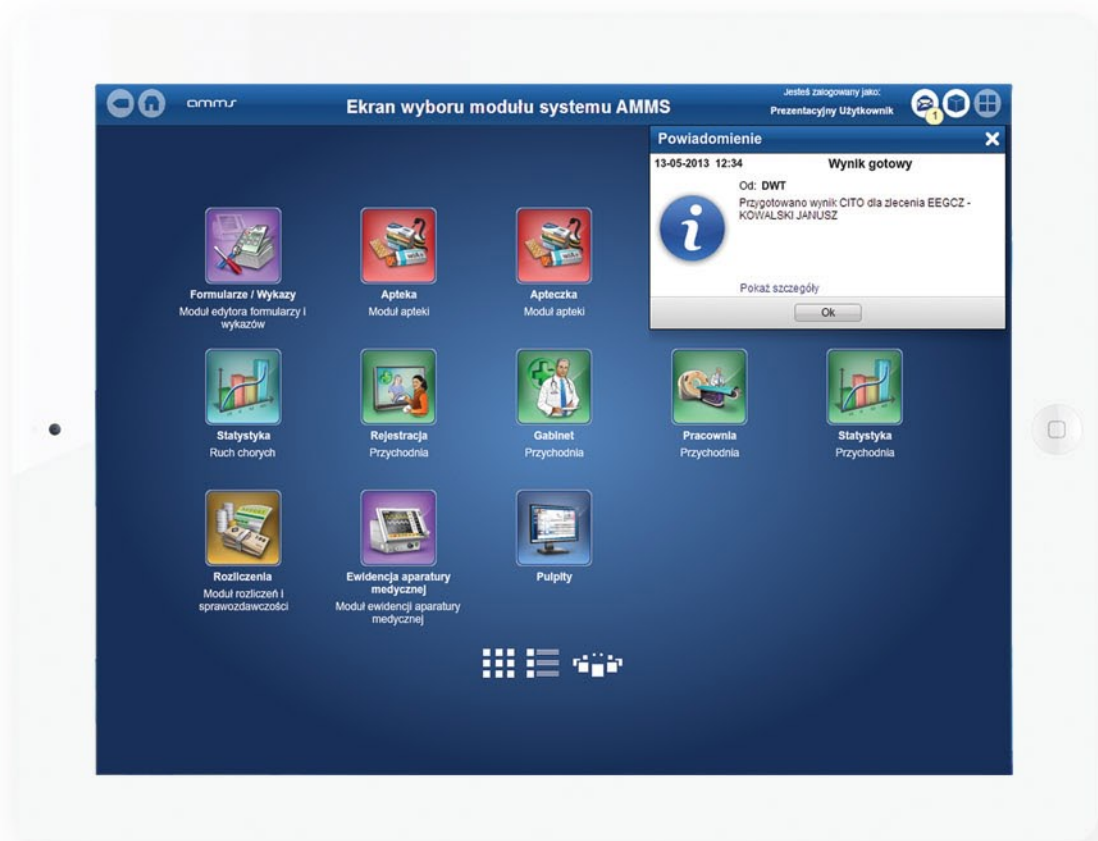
amms

Ekran wyboru modułu systemu AMMS

Jesteś zalogowany jako:
Prezentacyjny Użytkownik

1

Powiadomienie

13-05-2013 12:34

Wynik gotowy

Od: DWT

Przygotowano wynik CITO dla zlecenia EEGCZ - KOWALSKI JANUSZ

Pokaż szczegóły

Ok

Formularze / Wykazy
Moduł edytora formularzy i wykazów

Apteka
Moduł apteki

Apteczka
Moduł apteki

Statystyka
Ruch chorych

Rejestracja
Przychodnia

Gabinet
Przychodnia

Pracownia
Przychodnia

Statystyka
Przychodnia

Rozliczenia
Moduł rozliczeń i sprawozdawczości

Ewidencja aparatury medycznej
Moduł ewidencji aparatury medycznej

Pulpity